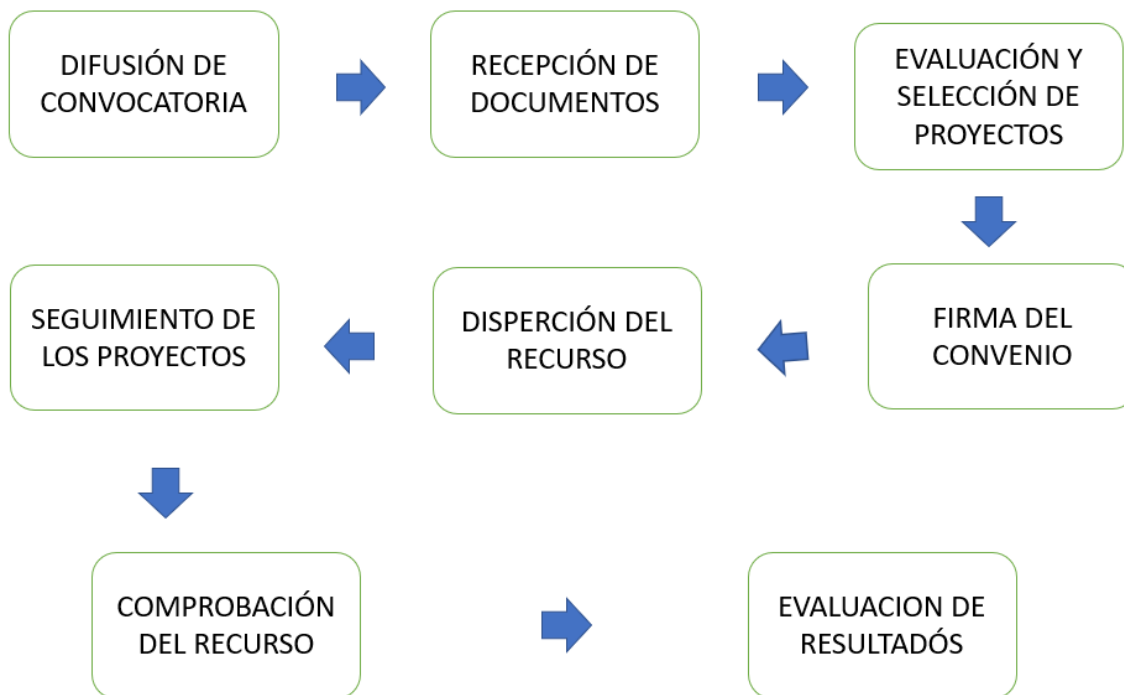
DIFUSIÓN DE CONVOCATORIA

RECEPCIÓN DE DOCUMENTOS

EVALUACIÓN Y SELECCIÓN DE PROYECTOS

FIRMA DEL CONVENIO

DISPERCIÓN DEL RECURSO

SEGUIMIENTO DE LOS PROYECTOS

COMPROBACIÓN DEL RECURSO

EVALUACION DE RESULTADÓS